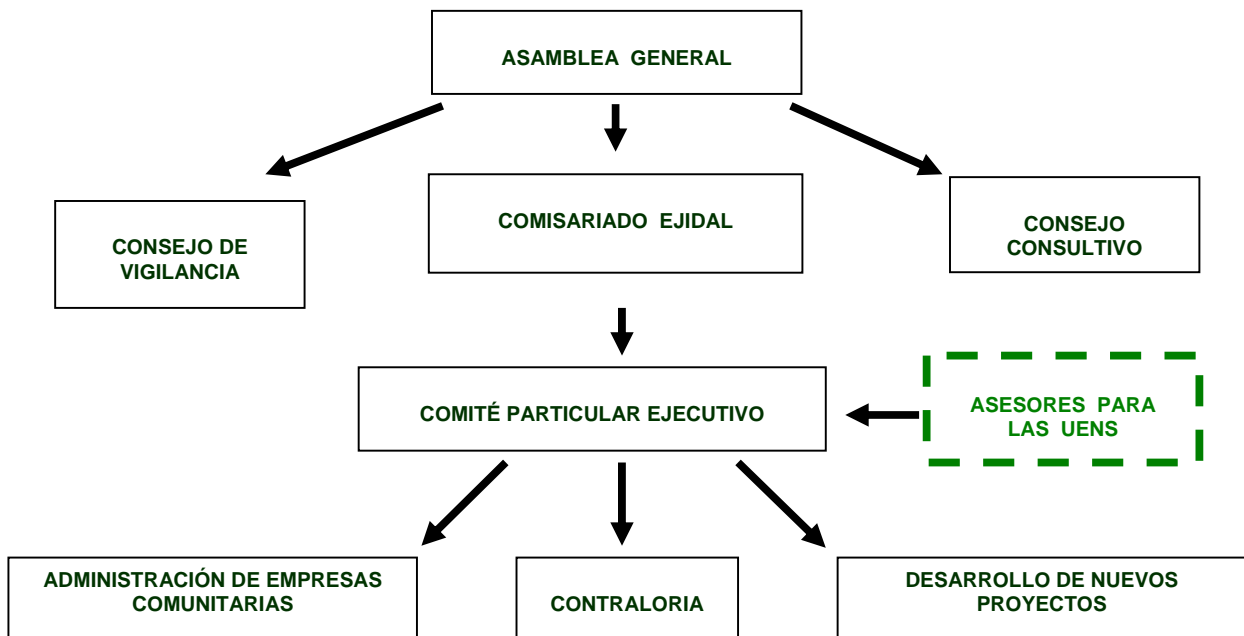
ASAMBLEA GENERAL

CONSEJO DE VIGILANCIA

COMISARIADO EJIDAL

CONSEJO CONSULTIVO

COMITÉ PARTICULAR EJECUTIVO

ASESORES PARA LAS UENS

ADMINISTRACIÓN DE EMPRESAS COMUNITARIAS

CONTRALORIA

DESARROLLO DE NUEVOS PROYECTOS